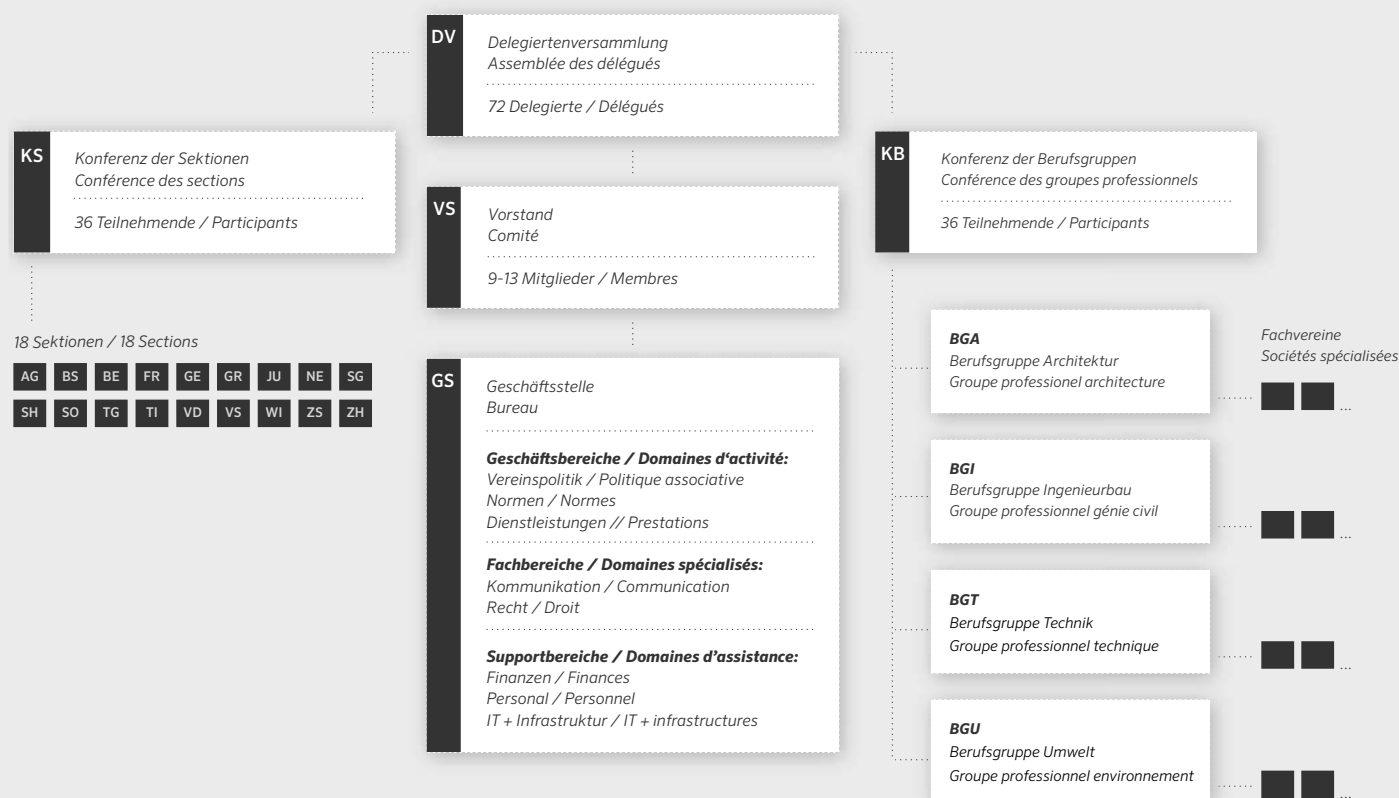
DV
Delegiertenversammlung
Assemblée des délégués

72 Delegierte / Délégués

KS
Konferenz der Sektionen
Conférence des sections

36 Teilnehmende / Participants

18 Sektionen / 18 Sections

AG BS BE FR GE GR JU NE SG
SH SO TG TI VD VS WI ZS ZH

VS
Vorstand
Comité

9-13 Mitglieder / Membres

GS
Geschäftsstelle
Bureau

Geschäftsbereiche / Domaines d'activité:
Vereinspolitik / Politique associative
Normen / Normes
Dienstleistungen // Prestations

Fachbereiche / Domaines spécialisés:
Kommunikation / Communication
Recht / Droit

Supportbereiche / Domaines d'assistance:
Finanzen / Finances
Personal / Personnel
IT + Infrastruktur / IT + infrastructures

KB
Konferenz der Berufsgruppen
Conférence des groupes professionnels

36 Teilnehmende / Participants

Fachvereine
Sociétés spécialisées

BGA
Berufsgruppe Architektur
Groupe professionel architecture

...

BGI
Berufsgruppe Ingenieurbau
Groupe professionnel génie civil

...

BGT
Berufsgruppe Technik
Groupe professionnel technique

...

BGU
Berufsgruppe Umwelt
Groupe professionnel environnement

...